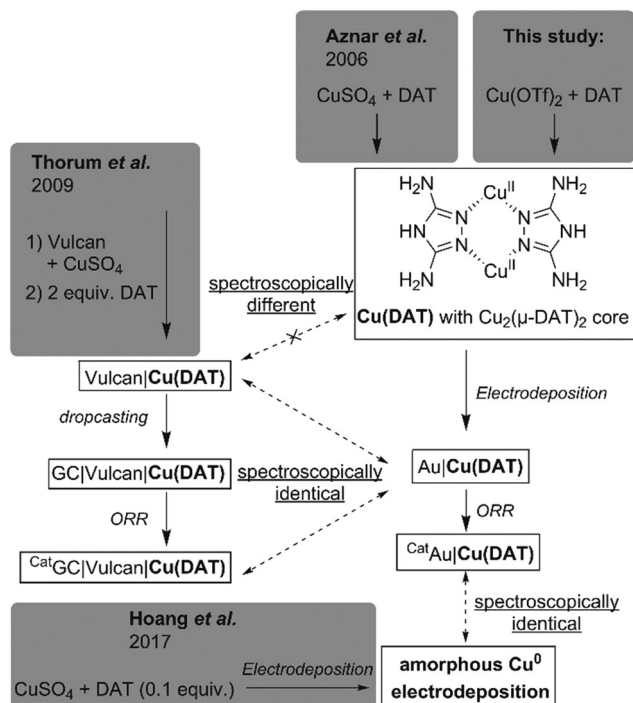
Aznar *et al.* 2006

$CuSO_4$ + DAT

This study:

$Cu(OTf)_2$ + DAT

Thorum *et al.* 2009

1) Vulcan + $CuSO_4$
2) 2 equiv. DAT

$H_2N$ $Cu^{II}$ $NH_2$ HN N N N N NH $H_2N$ $Cu^{II}$ $NH_2$

spectroscopically different

**Cu(DAT)** with $Cu_2(\mu\text{-DAT})_2$ core

Vulcan|**Cu(DAT)**

Electrodeposition

dropcasting

GC|Vulcan|**Cu(DAT)**

spectroscopically identical

Au|**Cu(DAT)**

ORR

ORR

$^{Cat}$GC|Vulcan|**Cu(DAT)**

$^{Cat}$Au|**Cu(DAT)**

spectroscopically identical

Hoang *et al.* 2017

Electrodeposition

$CuSO_4$ + DAT (0.1 equiv.)

**amorphous $Cu^0$ electrodeposition**